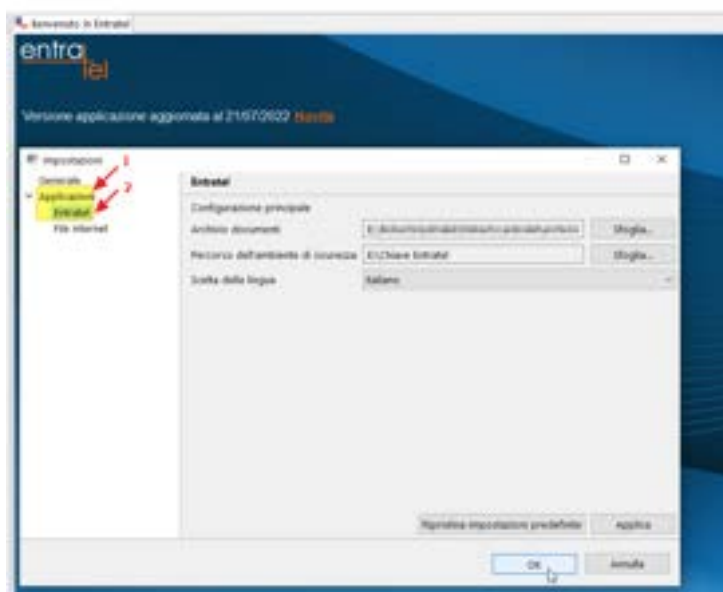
Benvenuto in Entratel

entra
tel

Versione applicazione aggiornata al 21/07/2022 Novità

Impostazioni

Generale
Applicazioni
Entratel
File Internet

1
2

Entratel

Configurazione principale

Archivio documenti
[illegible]
Sfoglia...

Percorso dell'ambiente di sicurezza
E:\Chiave Entratel
Sfoglia...

Scelta della lingua
Italiano

Ripristina impostazioni predefinite
Applica

OK
Annulla